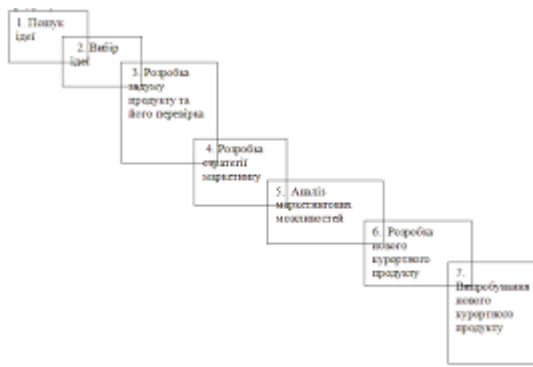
1. Пошук ідеї

2. Вибір ідеї

3. Розробка задуму продукту та його перевірка

4. Розробка стратегії маркетингу

5. Аналіз маркетингових можливостей

6. Розробка нового курортного продукту

7. Випробування нового курортного продукту